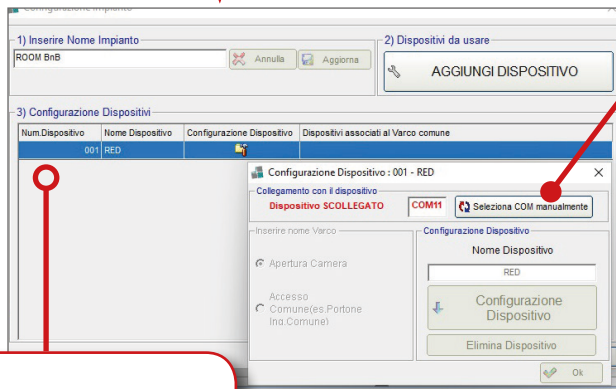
Configurazione Impianto

1) Inserire Nome Impianto
ROOM BnB
Annulla
Aggiorna

2) Dispositivi da usare
AGGIUNGI DISPOSITIVO

3) Configurazione Dispositivi

| Num.Dispositivo | Nome Dispositivo | Configurazione Dispositivo | Dispositivi associati al Varco comune |
|---|---|---|---|
| 001 | RED | | |

Configurazione Dispositivo : 001 - RED

Collegamento con il dispositivo
Dispositivo SCOLLEGATO
COM11
Seleziona COM manualmente

Inserire nome Varco
Apertura Camera
Accesso Comune(es.Portone Ing.Comune)

Configurazione Dispositivo
Nome Dispositivo
RED
Configurazione Dispositivo
Elimina Dispositivo
Ok